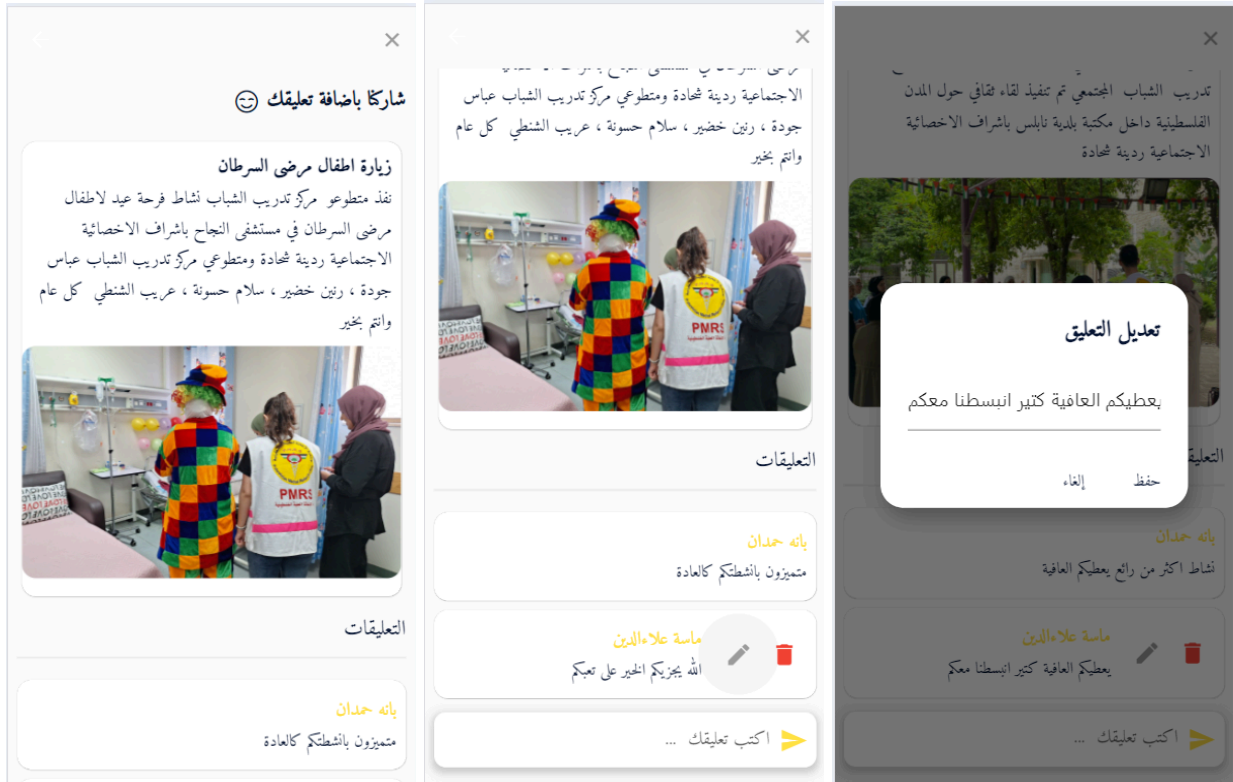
×

شاركنا باضافة تعليقك 😊

زيارة اطفال مرضى السرطان

نفذ متطوعو مركز تدريب الشباب نشاط فرحة عيد لاطفال مرضى السرطان في مستشفى النجاح باشراف الاخصائية الاجتماعية ردينة شحادة ومتطوعي مركز تدريب الشباب عباس جودة ، رنين خضير ، سلام حسونة ، عريب الشنطي كل عام وانتم بخير

PMRS

التعليقات

بانه حمدان
متميزون بانشطتكم كالعادة

×

الاجتماعية ردينة شحادة ومتطوعي مركز تدريب الشباب عباس جودة ، رنين خضير ، سلام حسونة ، عريب الشنطي كل عام وانتم بخير

PMRS

التعليقات

بانه حمدان
متميزون بانشطتكم كالعادة

ماسة علاءالدين
الله يجزيكم الخير على تعبكم

اكتب تعليقك ...

×

تدريب الشباب المجتمعي تم تنفيذ لقاء ثقافي حول المدن الفلسطينية داخل مكتبة بلدية نابلس باشراف الاخصائية الاجتماعية ردينة شحادة

تعديل التعليق

يعطيكم العافية كتير انبسطنا معكم

حفظ    إلغاء

التعليقات

بانه حمدان
نشاط اكثر من رائع يعطيكم العافية

ماسة علاءالدين
يعطيكم العافية كتير انبسطنا معكم

اكتب تعليقك ...